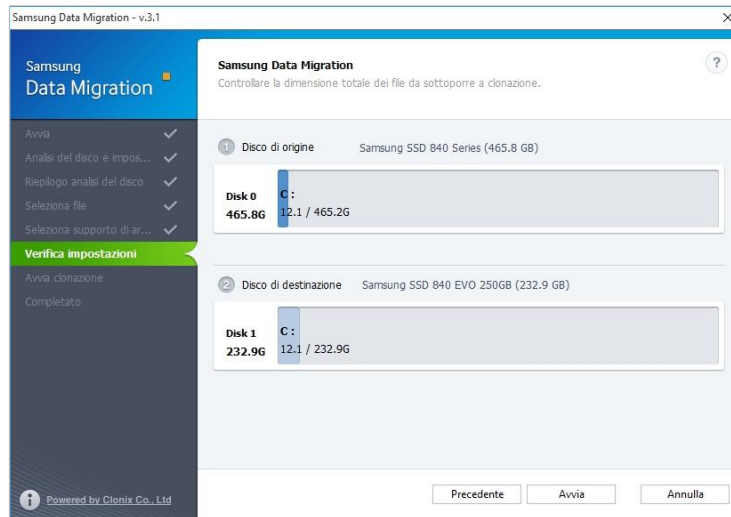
Samsung Data Migration - v.3.1

Samsung
Data Migration

Avvia
Analisi del disco e impos...
Riepilogo analisi del disco
Seleziona file
Seleziona supporto di ar...
Verifica impostazioni
Avvia clonazione
Completato

Powered by Clonix Co., Ltd

Samsung Data Migration
Controllare la dimensione totale dei file da sottoporre a clonazione.

?

1 Disco di origine Samsung SSD 840 Series (465.8 GB)

Disk 0
465.8G
C:
12.1 / 465.2G

2 Disco di destinazione Samsung SSD 840 EVO 250GB (232.9 GB)

Disk 1
232.9G
C:
12.1 / 232.9G

Precedente
Avvia
Annulla